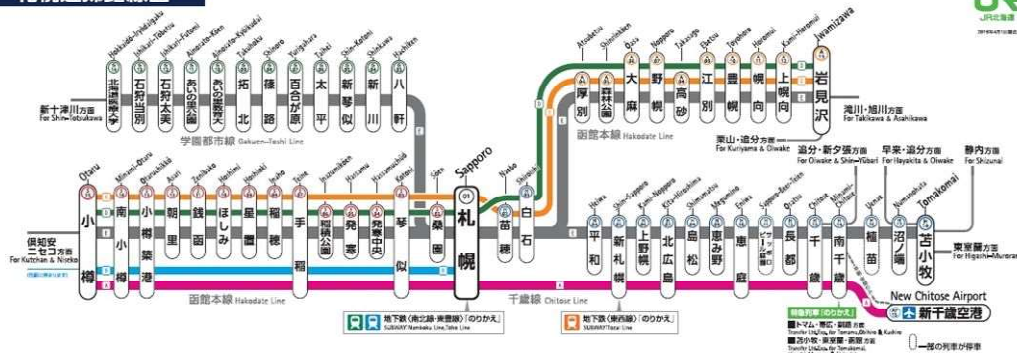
JR北海道

Hokkaido-Iryodaigaku
北海道医療大学
Ishikari-Futomi
石狩太美
Ishikari-Tobetsu
石狩当別
Ainosato-Kyoikudai
あいの里教育大
Ainosato-Koen
あいの里公園
Taihei
太平
Shinoro
篠路
Yurigahara
百合が原
Takuhoku
拓北
Shin-Kotoni
新琴似
Shinkawa
新川
Hachiken
八軒

新十津川方面
For Shin-Totsukawa

学園都市線 Gakuen-Toshi Line

Atsubetsu
厚別
Shinrinkoen
森林公園
Ōasa
大麻
Nopporo
野幌
Takasago
高砂
Ebetsu
江別
Toyohoro
豊幌
Horomui
幌向
Kami-Horomui
上幌向
Iwamizawa
岩見沢

滝川・旭川方面
For Takikawa & Asahikawa

函館本線 Hakodate Line

栗山・追分方面
For Kuriyama & Oiwake

追分・新夕張方面
For Oiwake & Shin-Yūbari
早来・追分方面
For Hayakita & Oiwake
静内方面
For Shizunai

Sapporo
01
札幌

Otaru
小樽
Minami-Otaru
南小樽
Otaruchikkō
小樽築港
Asari
朝里
Zenibako
銭函
Hoshimi
ほしみ
Hoshioki
星置
Inaho
稲穂
Teine
手稲
Inazumikoen
稲積公園
Hassamu
発寒
Hassamuchuo
発寒中央
Kotoni
琴似
Soen
桑園
Naebo
苗穂
Shiroishi
白石
Heiwa
平和
Shin-Sapporo
新札幌
Kami-Nopporo
上野幌
Kita-Hiroshima
北広島
Shimamatsu
島松
Megumino
恵み野
Eniwa
恵庭
Sapporo-Beer-Teien
サッポロビール庭園
Osatsu
長都
Chitose
千歳
Minami-Chitose
南千歳
Uenae
植苗
Numanohata
沼ノ端
Tomakomai
苫小牧

倶知安・ニセコ方面
For Kutchan & Niseko

東室蘭方面
For Higashi-Muroran

函館本線 Hakodate Line
千歳線 Chitose Line

New Chitose Airport
新千歳空港

地下鉄（南北線・東豊線）「のりかえ」
SUBWAY Namboku Line, Toho Line
地下鉄（東西線）「のりかえ」
SUBWAY Tozai Line

特急列車「のりかえ」
■トマム・帯広・釧路 方面
Transfer to Tomamu, Obihiro & Kushiro
■苫小牧・東室蘭・函館 方面
Transfer to Tomakomai, Higashi-Muroran & Hakodate

一部の列車が停車